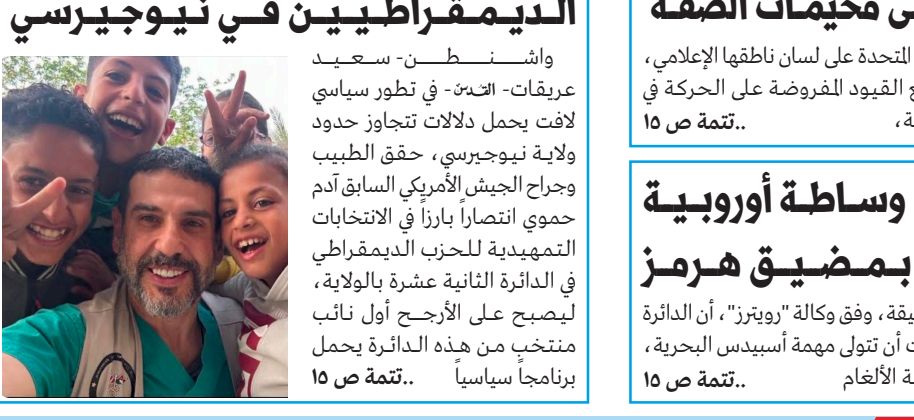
الديمقراطيين في نيوجيرسي

واشنطن- سعيد عريقات- القدس- في تطور سياسي لافت يحمل دلالات تتجاوز حدود ولاية نيوجيرسي، حقق الطبيب وجراح الجيش الأمريكي السابق آدم حموي انتصاراً بارزاً في الانتخابات التمهيدية للحزب الديمقراطي في الدائرة الثانية عشرة بالولاية، ليصبح على الأرجح أول نائب منتخب من هذه الدائرة يحمل برنامجاً سياسياً ..تتمة ص ١٥

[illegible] مخيمات الضفة

المتحدة على لسان ناطقها الإعلامي، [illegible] القيود المفروضة على الحركة في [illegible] ..تتمة ص ١٥

وساطة أوروبية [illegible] بمضيق هرمز

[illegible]يقة، وفق وكالة "رويترز"، أن الدائرة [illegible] أن تتولى مهمة أسبيدس البحرية، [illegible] الألغام ..تتمة ص ١٥